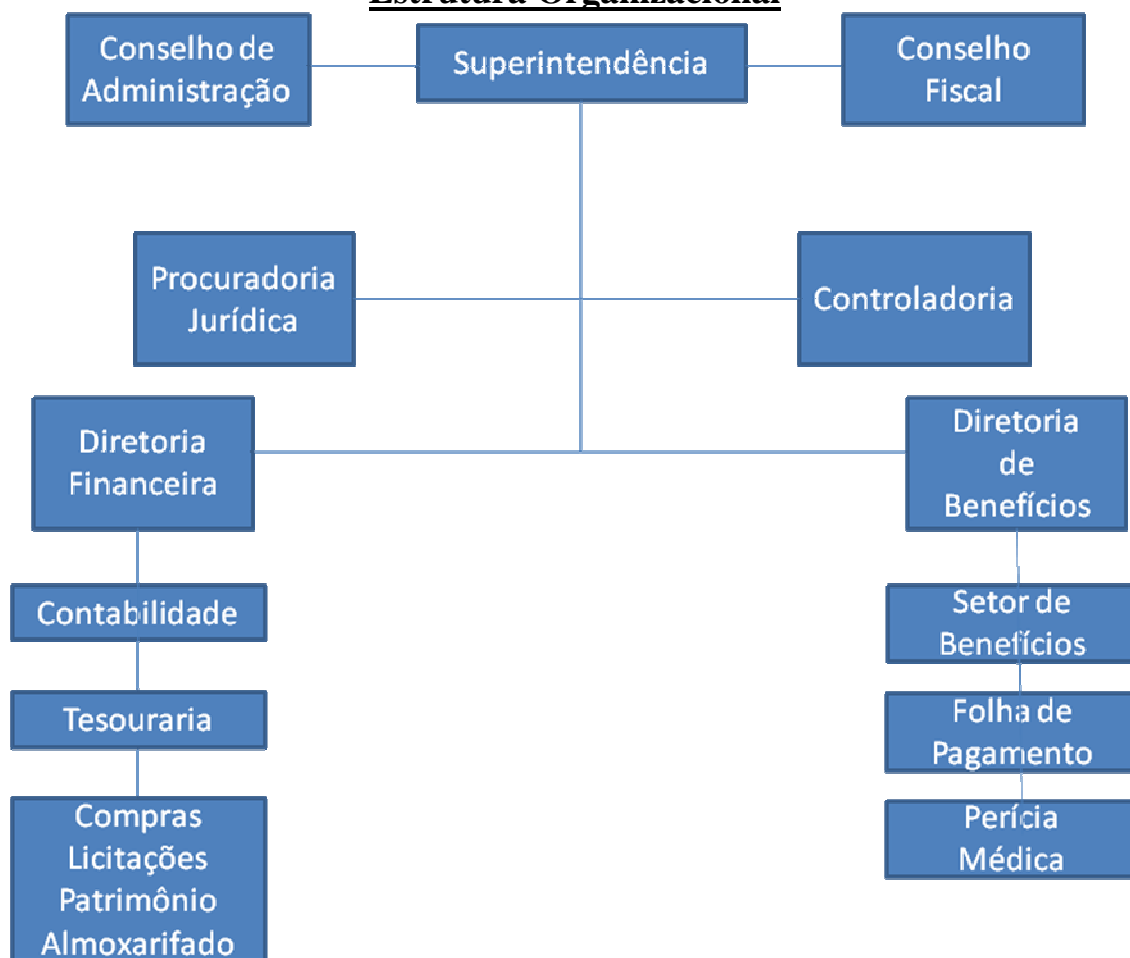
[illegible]

Conselho de Administração

Superintendência

Conselho Fiscal

Procuradoria Jurídica

Controladoria

Diretoria Financeira

Diretoria de Benefícios

Contabilidade

Tesouraria

Compras Licitações Patrimônio Almoxarifado

Setor de Benefícios

Folha de Pagamento

Perícia Médica